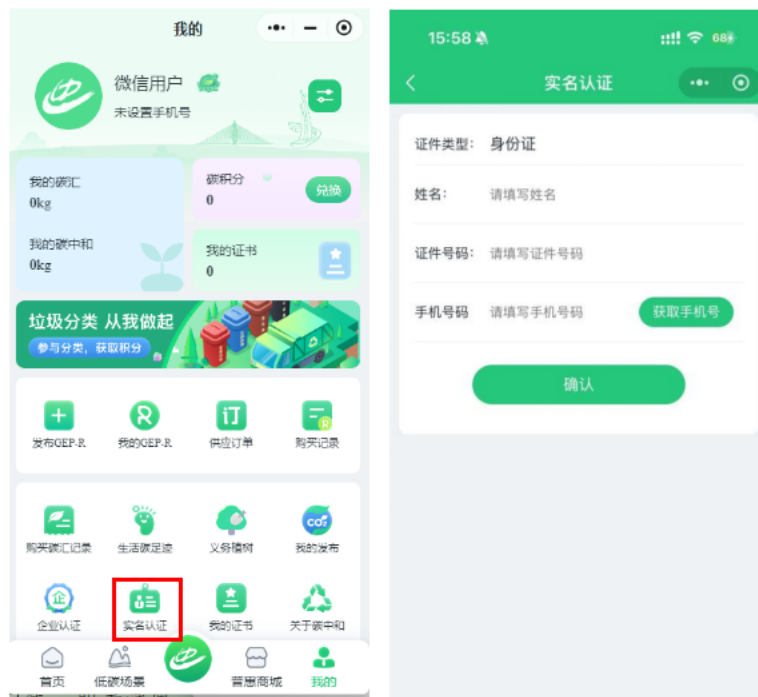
我的

微信用户
未设置手机号

我的碳汇
0kg

碳积分
0
兑换

我的碳中和
0kg

我的证书
0

垃圾分类 从我做起
参与分类，获取积分

发布GEP-R
我的GEP-R
供应订单
购买记录

购买碳汇记录
生活碳足迹
义务植树
我的发布

企业认证
实名认证
我的证书
关于碳中和

首页
低碳场景
普惠商城
我的

15:58
68

实名认证

证件类型：身份证

姓名：请填写姓名

证件号码：请填写证件号码

手机号码 请填写手机号码 获取手机号

确认